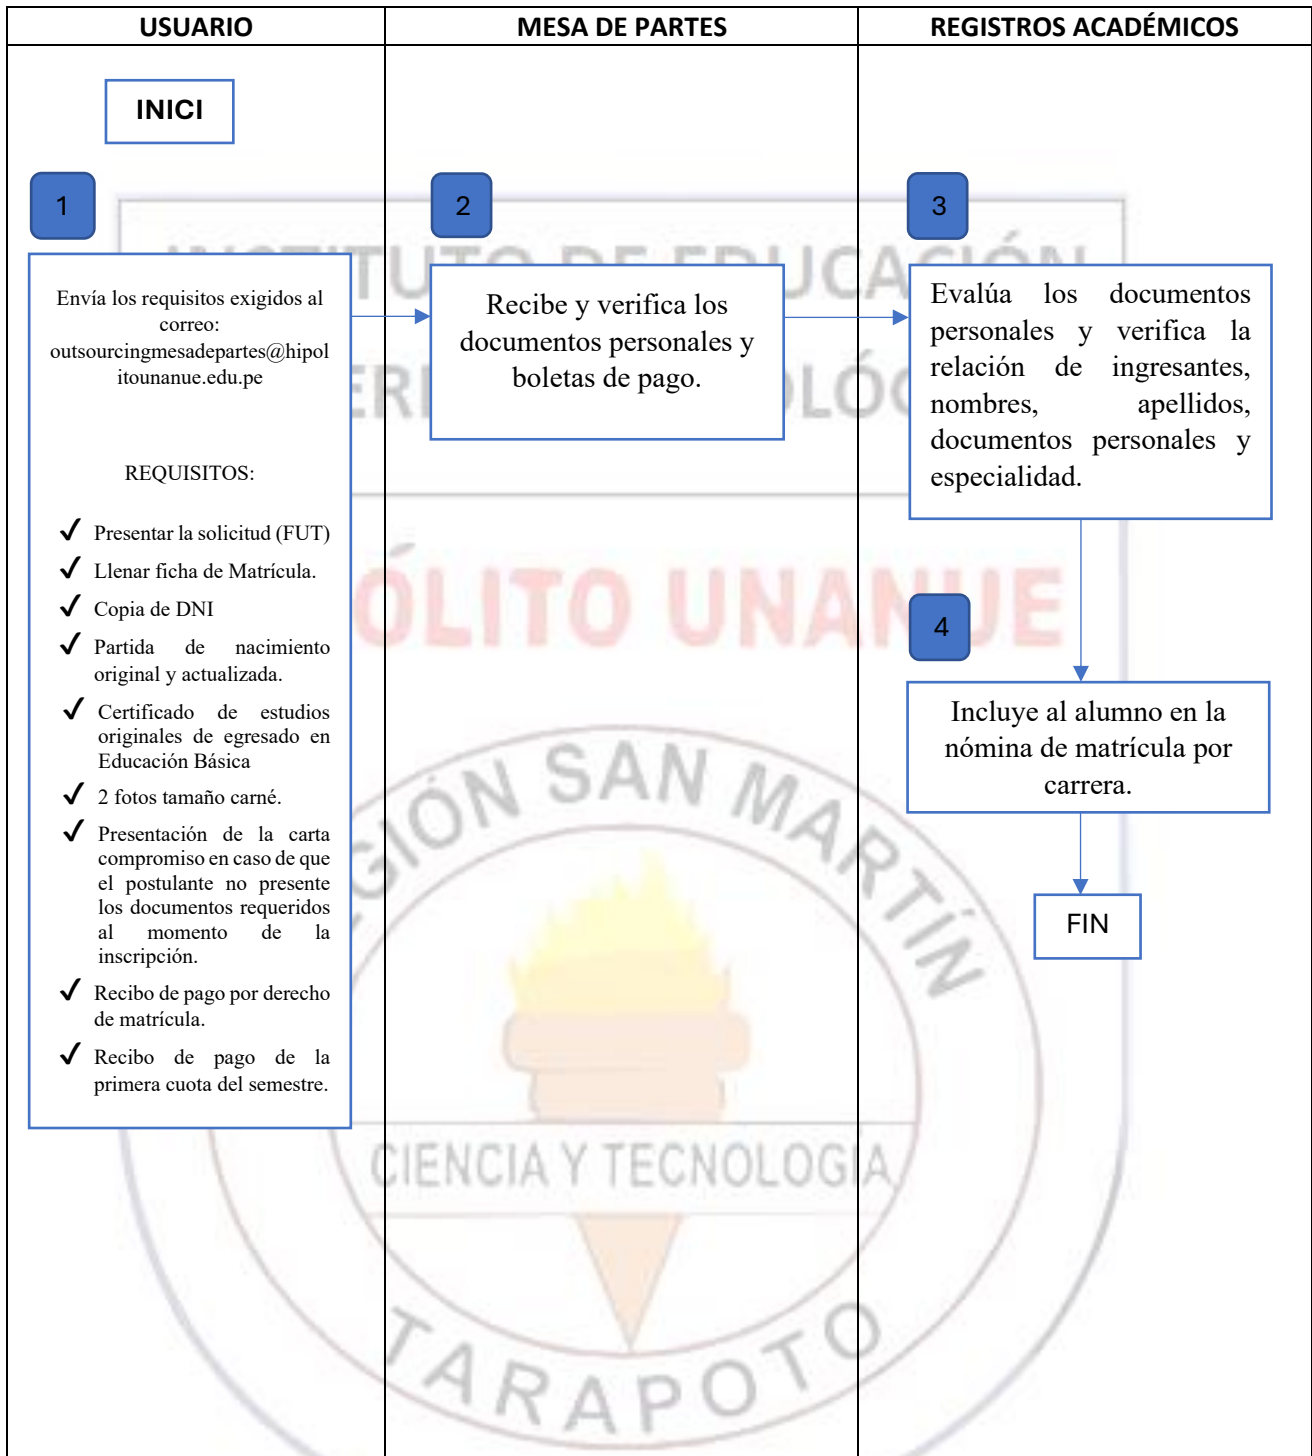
USUARIO

MESA DE PARTES

REGISTROS ACADÉMICOS

INICI

1

Envía los requisitos exigidos al correo: outsourcingmesadepartes@hipolitounanue.edu.pe

REQUISITOS:

✓ Presentar la solicitud (FUT)

✓ Llenar ficha de Matrícula.

✓ Copia de DNI

✓ Partida de nacimiento original y actualizada.

✓ Certificado de estudios originales de egresado en Educación Básica

✓ 2 fotos tamaño carné.

✓ Presentación de la carta compromiso en caso de que el postulante no presente los documentos requeridos al momento de la inscripción.

✓ Recibo de pago por derecho de matrícula.

✓ Recibo de pago de la primera cuota del semestre.

2

Recibe y verifica los documentos personales y boletas de pago.

3

Evalúa los documentos personales y verifica la relación de ingresantes, nombres, apellidos, documentos personales y especialidad.

4

Incluye al alumno en la nómina de matrícula por carrera.

FIN

INSTITUTO DE EDUCACIÓN SUPERIOR TECNOLÓGICO HIPÓLITO UNANUE

REGIÓN SAN MARTÍN

CIENCIA Y TECNOLOGIA

TARAPOTO